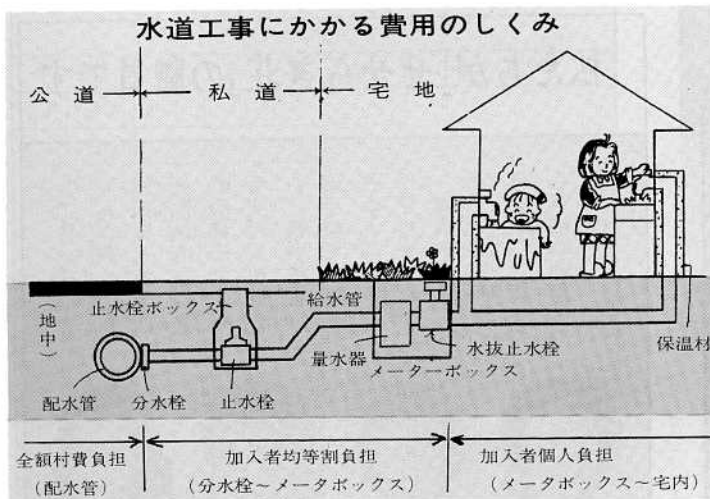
水道工事にかかる費用のしくみ

公道 私道 宅地

止水栓ボックス

給水管

(地中)

配水管

分水栓

止水栓

量水器

メーターボックス

水抜止水栓

保温材

全額村費負担 (配水管)

加入者均等割負担 (分水栓～メータボックス)

加入者個人負担 (メータボックス～宅内)